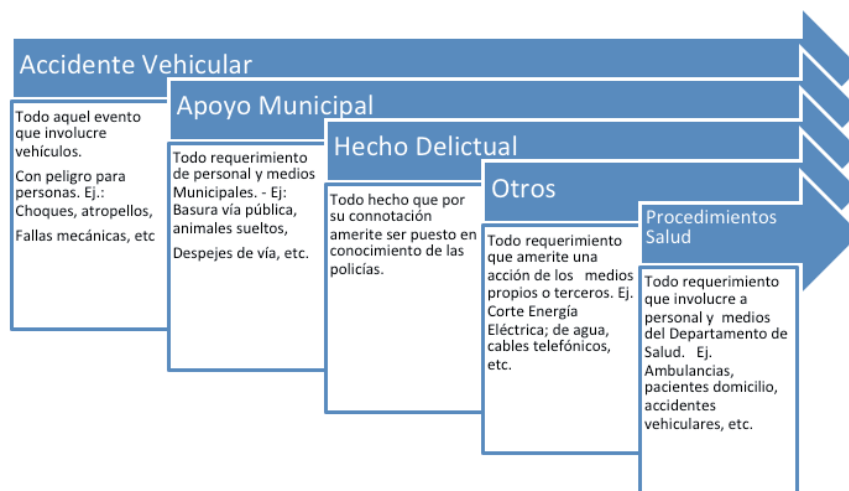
Accidente Vehicular

Todo aquel evento que involucre vehículos.

Con peligro para personas. Ej.: Choques, atropellos,

Fallas mecánicas, etc

Apoyo Municipal

Todo requerimiento de personal y medios Municipales. - Ej: Basura vía pública, animales sueltos,

Despejes de vía, etc.

Hecho Delictual

Todo hecho que por su connotación amerite ser puesto en conocimiento de las policías.

Otros

Todo requerimiento que amerite una acción de los medios propios o terceros. Ej. Corte Energía Eléctrica; de agua, cables telefónicos, etc.

Procedimientos Salud

Todo requerimiento que involucre a personal y medios del Departamento de Salud. Ej. Ambulancias, pacientes domicilio, accidentes vehiculares, etc.